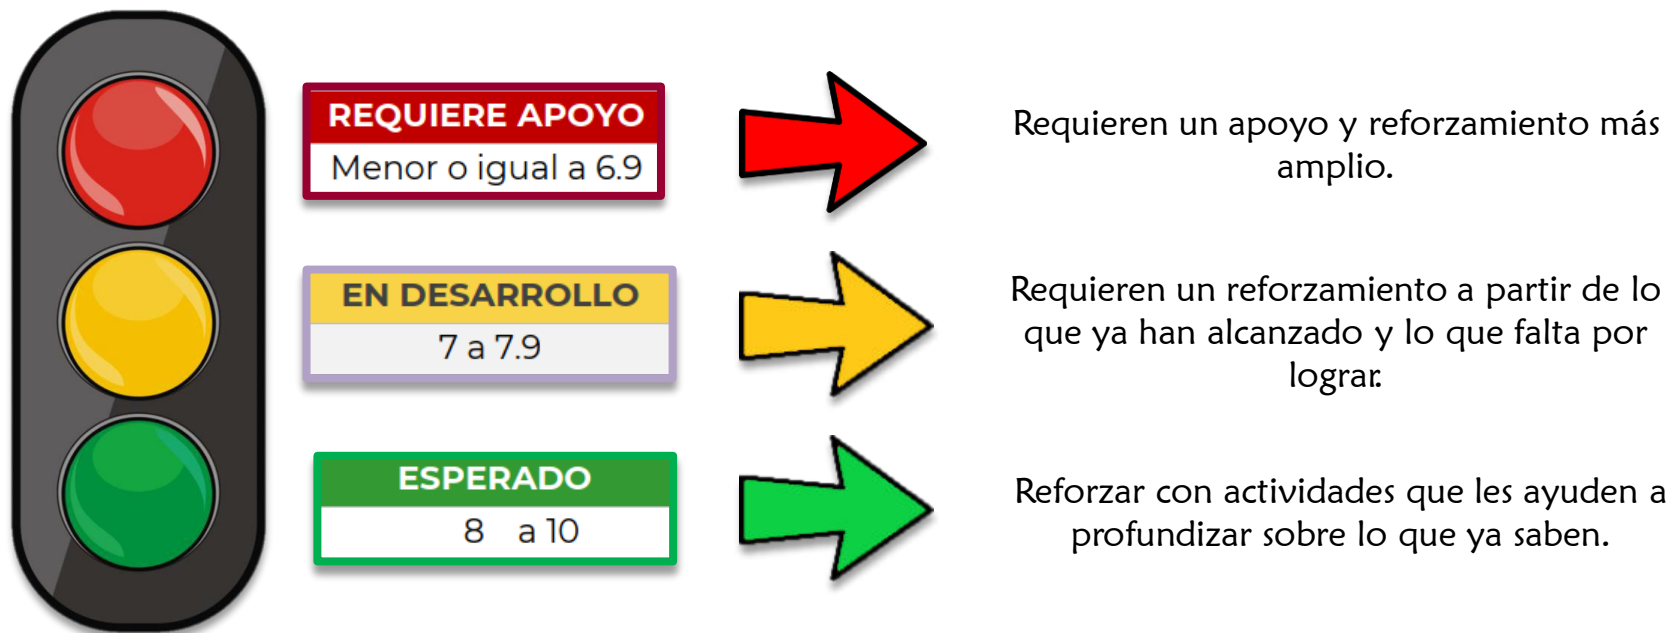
REQUIERE APOYO
Menor o igual a 6.9

Requieren un apoyo y reforzamiento más amplio.

EN DESARROLLO
7 a 7.9

Requieren un reforzamiento a partir de lo que ya han alcanzado y lo que falta por lograr.

ESPERADO
8 a 10

Reforzar con actividades que les ayuden a profundizar sobre lo que ya saben.